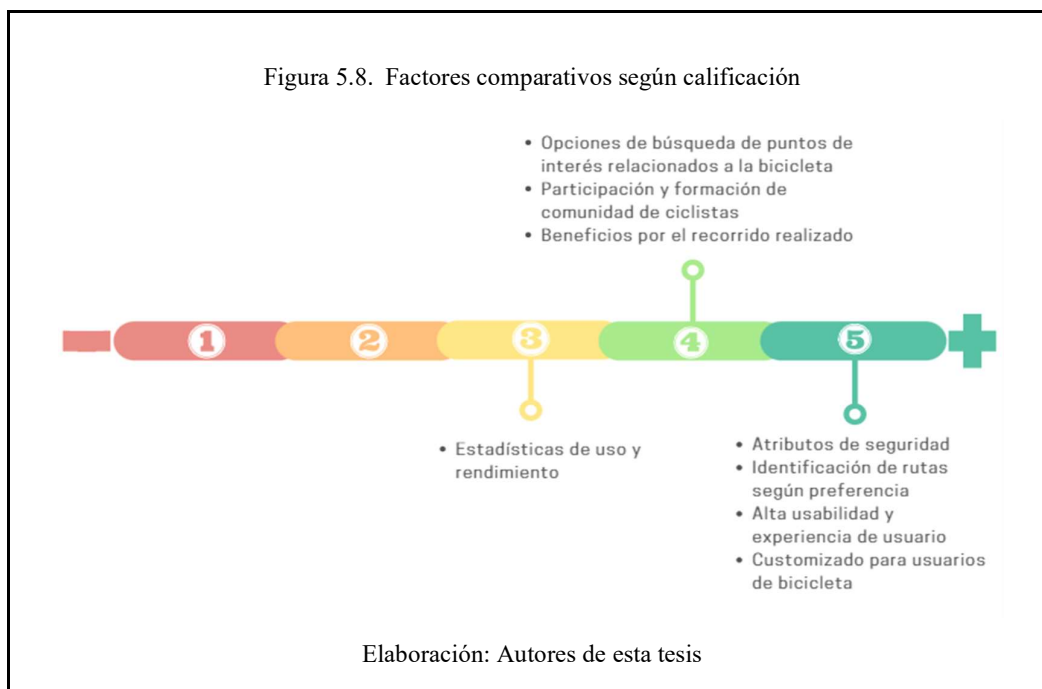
Figura 5.8. Factores comparativos según calificación

• Opciones de búsqueda de puntos de interés relacionados a la bicicleta
• Participación y formación de comunidad de ciclistas
• Beneficios por el recorrido realizado

1 2 3 4 5

• Estadísticas de uso y rendimiento

• Atributos de seguridad
• Identificación de rutas según preferencia
• Alta usabilidad y experiencia de usuario
• Customizado para usuarios de bicicleta

Elaboración: Autores de esta tesis